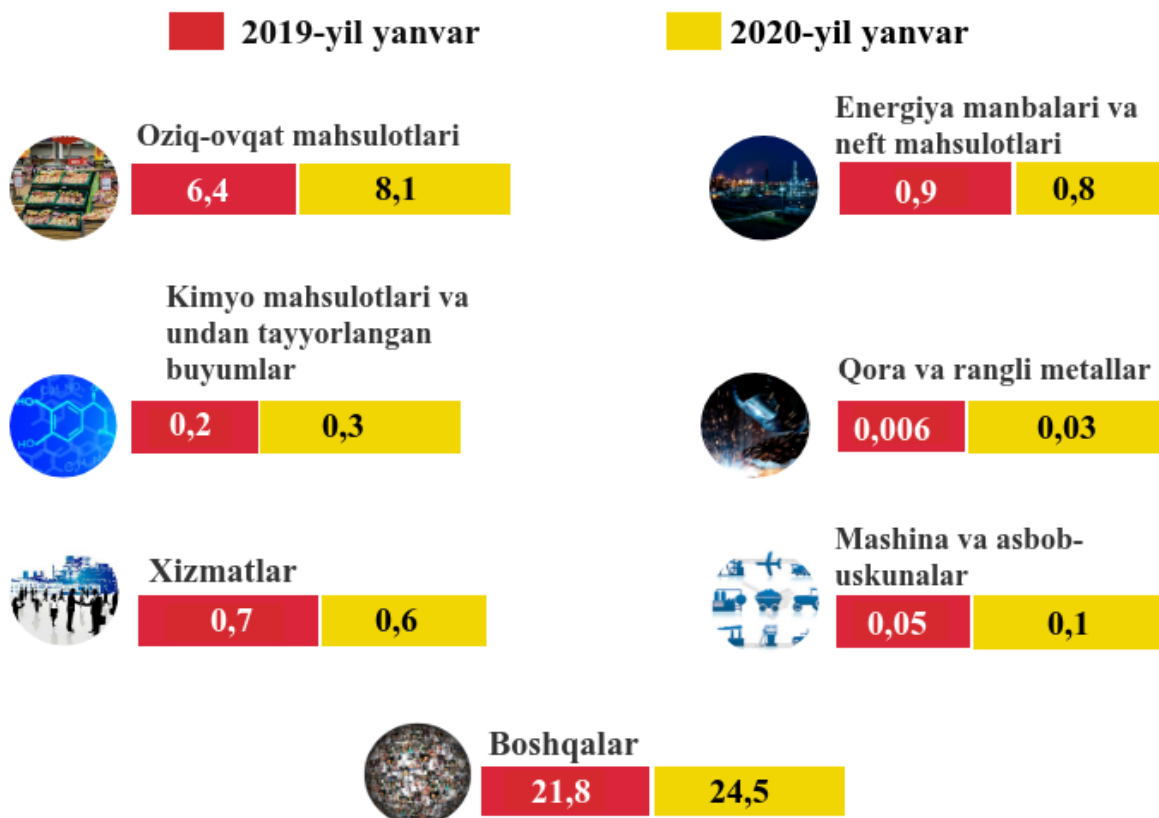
2019-yil yanvar

2020-yil yanvar

Oziq-ovqat mahsulotlari

6,4

8,1

Energiya manbalari va neft mahsulotlari

0,9

0,8

Kimyo mahsulotlari va undan tayyorlangan buyumlar

0,2

0,3

Qora va rangli metallar

0,006

0,03

Xizmatlar

0,7

0,6

Mashina va asbob-uskunalar

0,05

0,1

Boshqalar

21,8

24,5